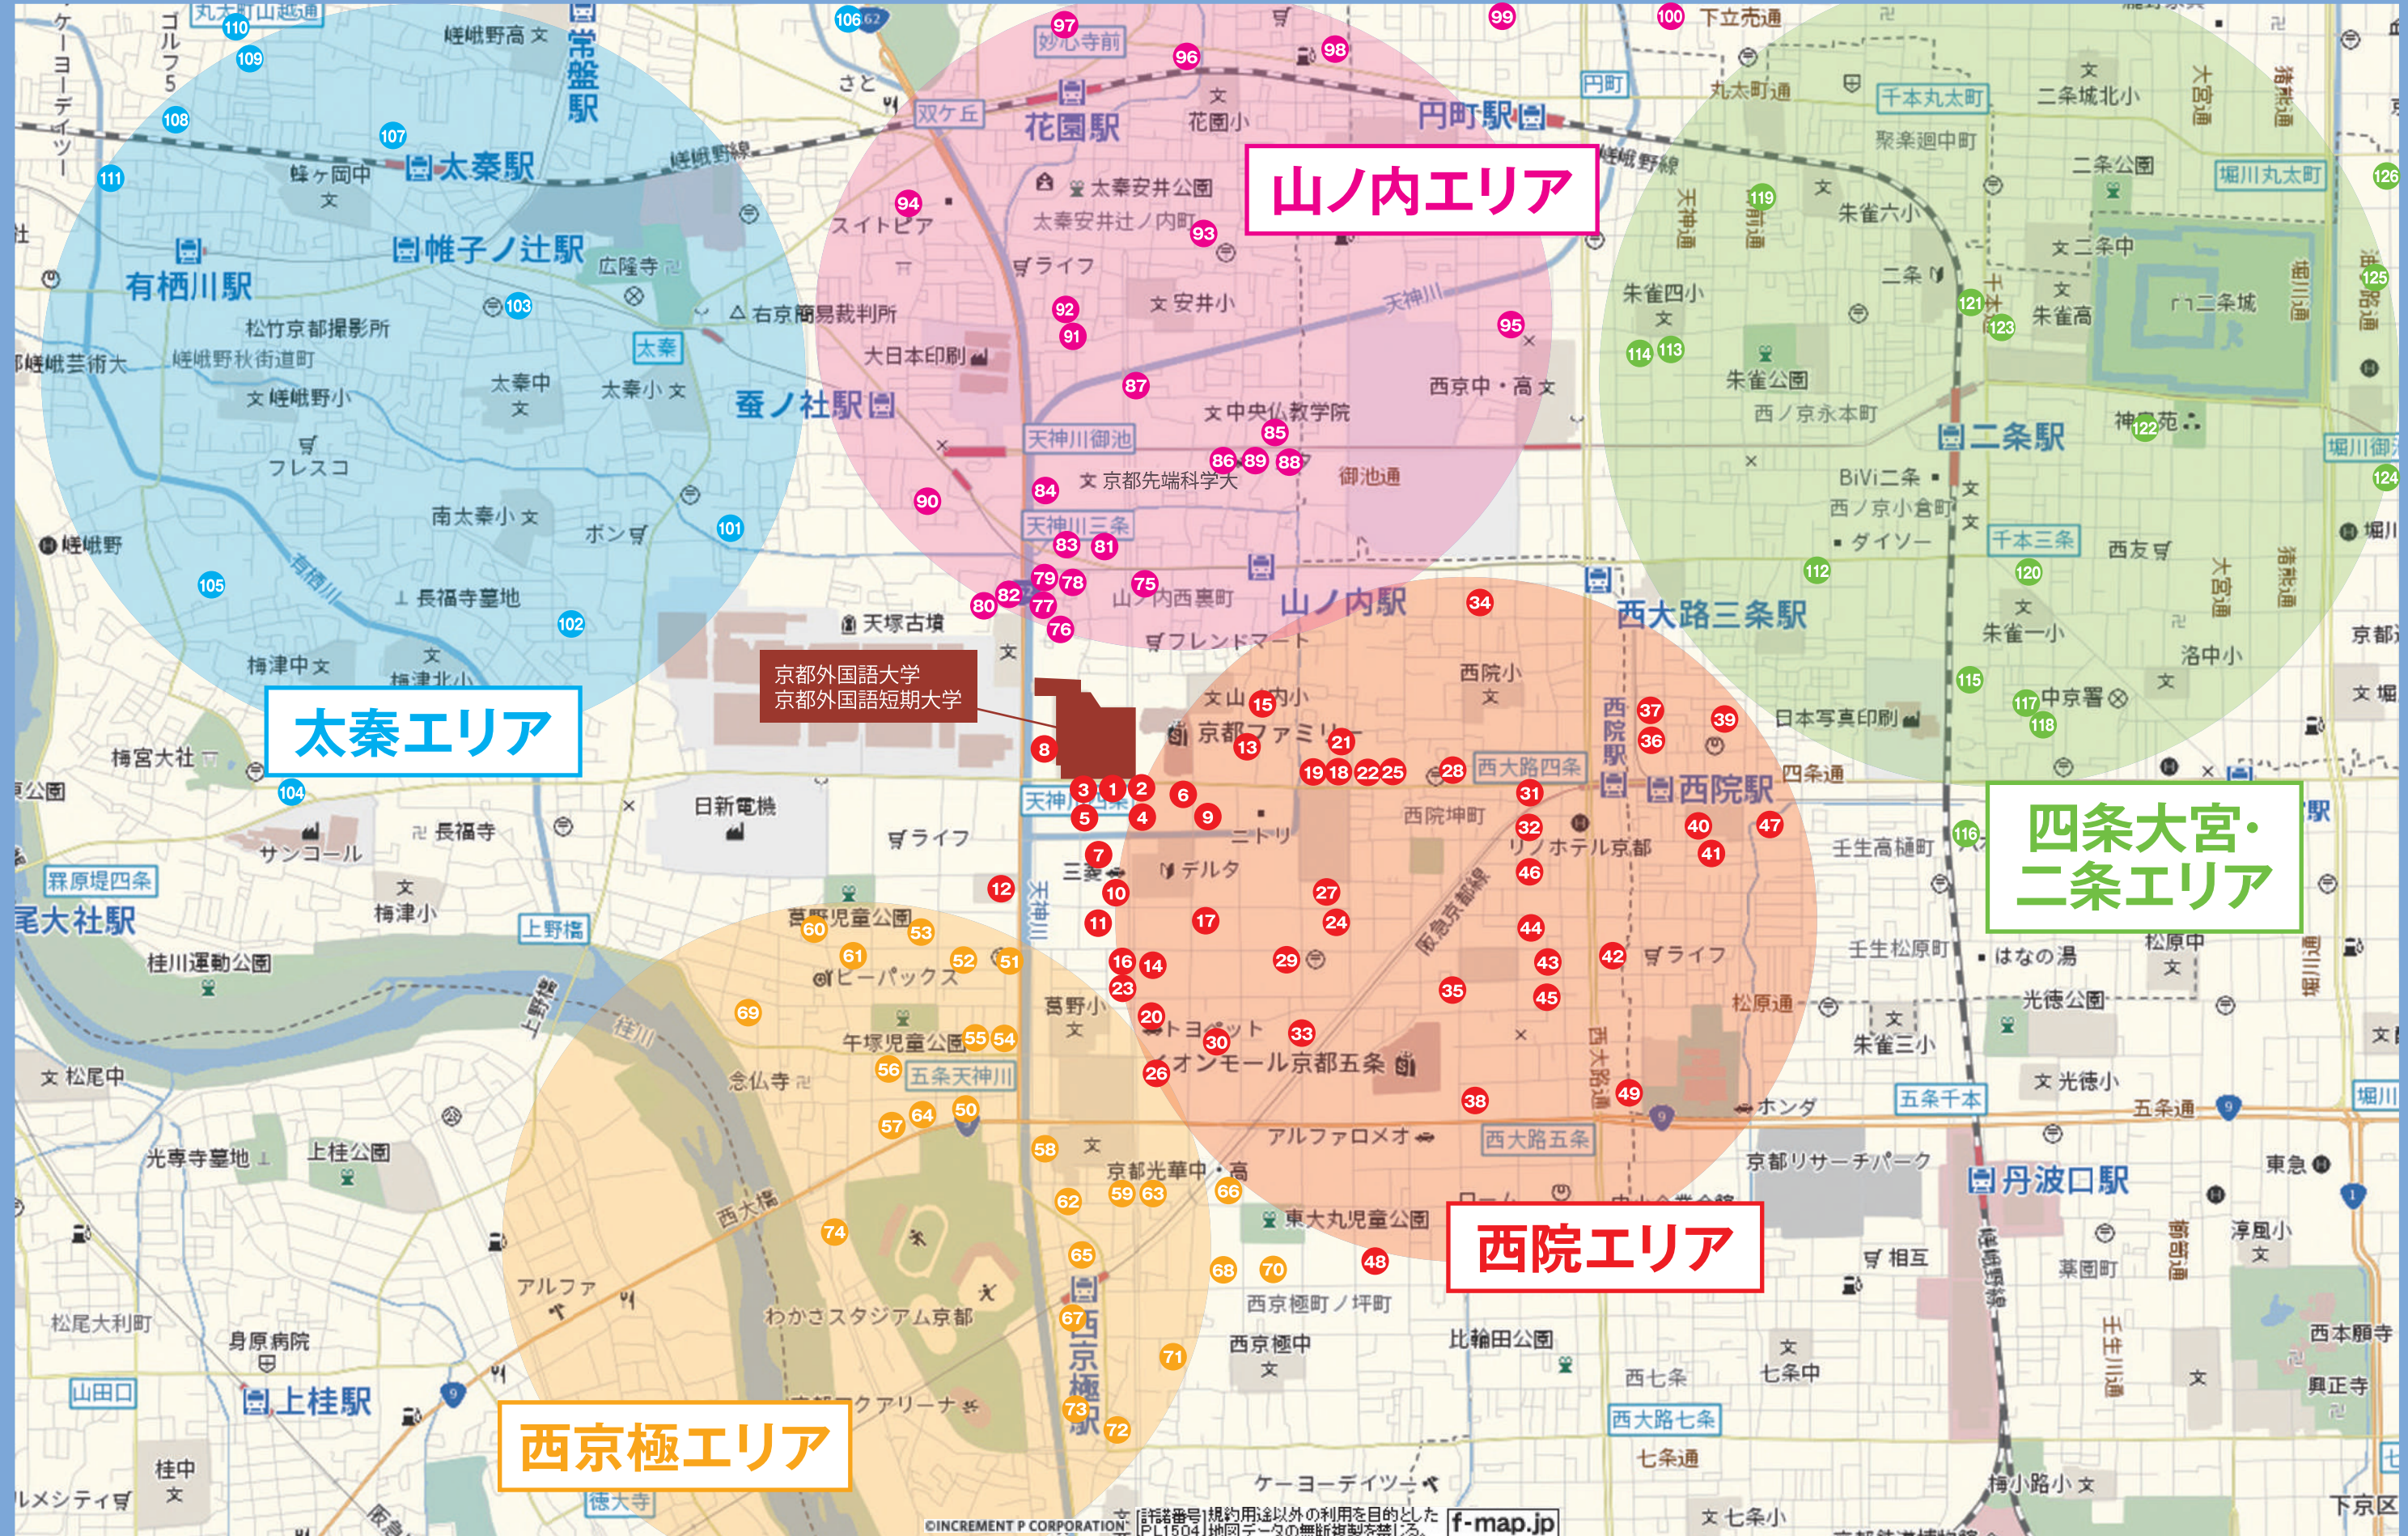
山ノ内エリア

太秦エリア

四条大宮・二条エリア

西院エリア

西京極エリア

京都外国語大学
京都外国語短期大学

花園駅
円町駅
太秦駅
帷子ノ辻駅
有栖川駅
蚕ノ社駅
山ノ内駅
西大路三条駅
二条駅
西院駅
丹波口駅
上桂駅
松尾大社駅
常盤駅

妙心寺前
双ケ丘
太秦安井公園
太秦安井ノ内町
スイトピア
ライフ
安井小
右京簡易裁判所
大日本印刷
中央仏教学院
京都先端科学大
西京中・高
天神川御池
天神川三条
御池通
山ノ内西裏町
フレンドマート
天塚古墳
山ノ内小
京都ファミリー
西院小
西院坤町
西大路四条
ホテル京都
デルタ
ライフ
トヨタ
イオンモール京都五条
アルファロメオ
西大路五条
東大丸児童公園
京都光華中・高
西京極町ノ坪町
西京極中
比輪田公園
西七条
七条中
西大路七条
七条通
ケーヨーデイツー
わかさスタジアム京都
アクアリーナ
アルファ
西大橋
念仏寺
午塚児童公園
五条天神川
葛野小
葛野児童公園
ビーバックス
日新電機
長福寺
サンコール
梅津小
上野橋
桂川運動公園
罧原堤四条
梅宮大社
梅津中
梅津北小
長福寺墓地
南太秦小
ボン
フレスコ
嵯峨野小
嵯峨野秋街道町
松竹京都撮影所
太秦中
太秦小
広隆寺
蜂ケ岡中
嵯峨野高
嵯峨芸術大
嵯峨野
丸太町通
千本丸太町
二条城北小
聚楽廻中町
二条公園
朱雀六小
二条中
朱雀四小
二条
朱雀高
二条城
朱雀公園
西ノ京永本町
神泉苑
BiVi二条
西ノ京小倉町
ダイソー
千本三条
西友
朱雀一小
洛中小
中京署
日本写真印刷
四条通
壬生高樋町
壬生松原町
はなの湯
松原中
光徳公園
朱雀三小
光徳小
五条千本
五条通
ホンダ
京都リサーチパーク
東急
相互
淳風小
葉園町
西本願寺
興正寺
梅小路小
七条小
下京区
下立売通
天神通
千本通
大宮通
猪熊通
堀川通
堀川丸太町
堀川御池
天神川
嵯峨野線
阪急京都線
西大路通
桂川
有栖川
松尾大利町
身原病院
山田口
松尾中
光専寺墓地
上桂公園
桂中
ルメシティ
徳大寺
ゴルフ5
ケーヨーデイツー
丸太町通
さと
花園小
京都市
西京極駅
天神川
三条
松原通
京都

©INCREMENT P CORPORATION
f-map.jp